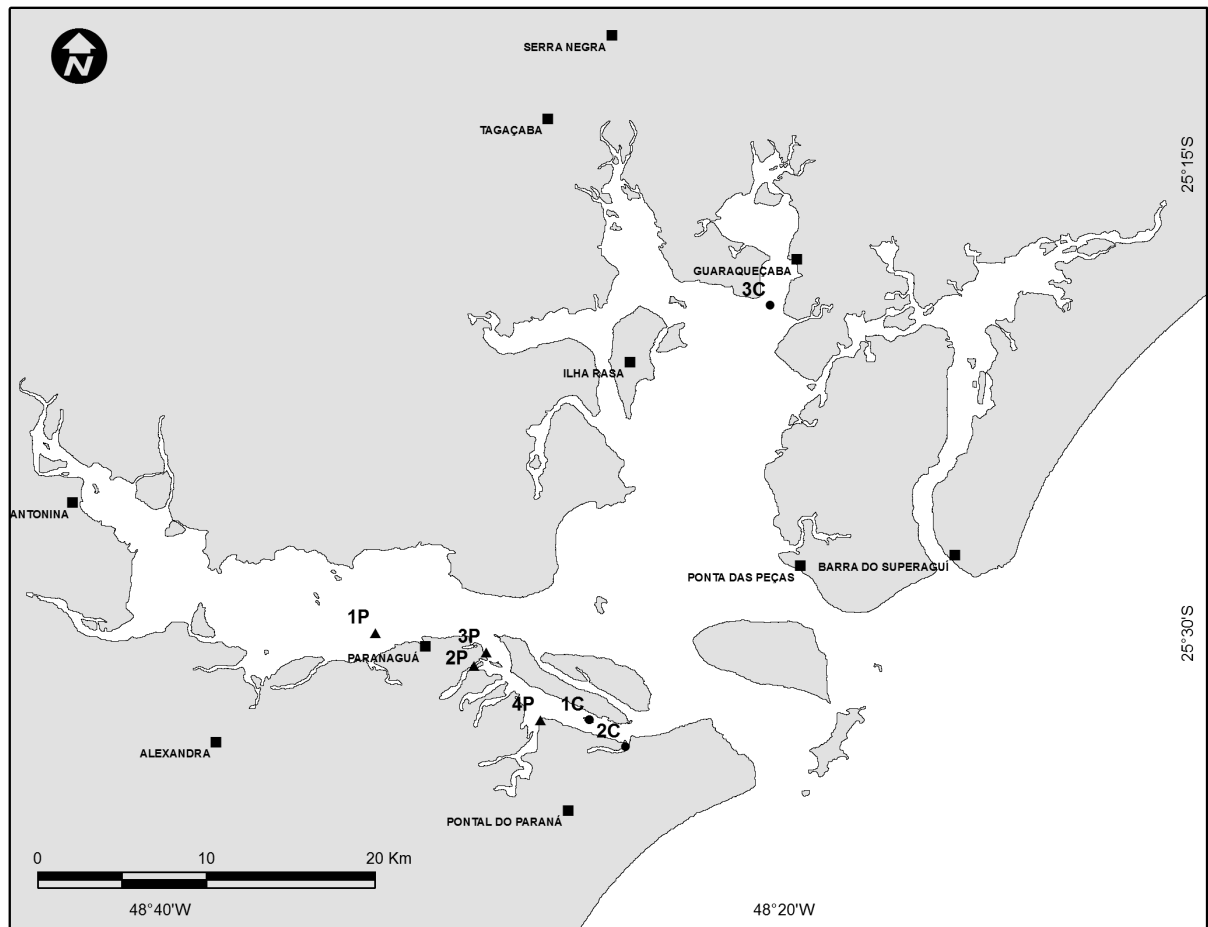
N

SERRA NEGRA

TAGAÇABA

25°15'S

GUARAQUEÇABA

3C

ILHA RASA

ANTONINA

PONTA DAS PEÇAS

BARRA DO SUPERAGUÍ

1P

3P

PARANAGUÁ

2P

25°30'S

4P

1C

2C

ALEXANDRA

PONTAL DO PARANÁ

0

10

20 Km

48°40'W

48°20'W